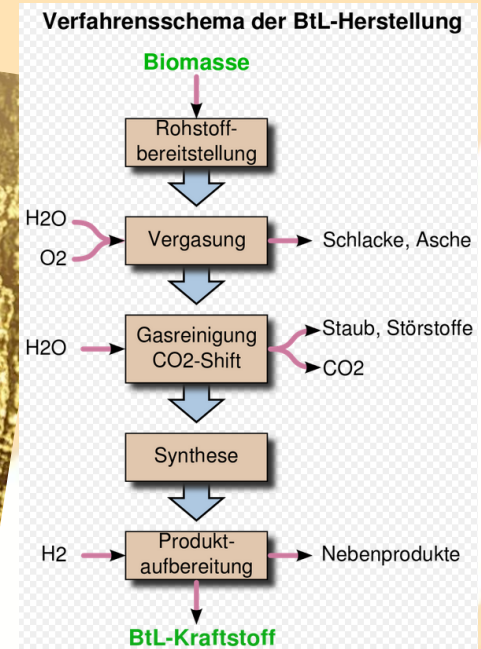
Verfahrensschema der BtL-Herstellung

Biomasse

Rohstoffbereitstellung

H2O
O2
Vergasung
Schlacke, Asche

H2O
Gasreinigung CO2-Shift
Staub, Störstoffe
CO2

Synthese

H2
Produktaufbereitung
Nebenprodukte

BtL-Kraftstoff